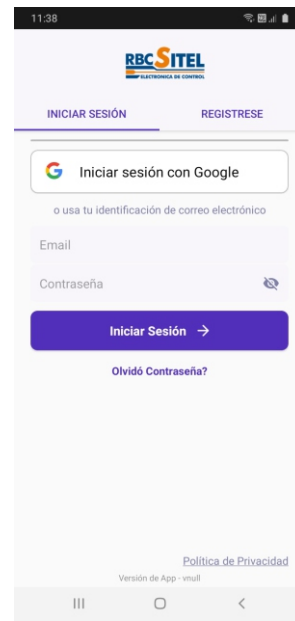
11:38

RBC SITEL
ELECTRONICA DE CONTROL

INICIAR SESIÓN

REGISTRESE

G Iniciar sesión con Google

o usa tu identificación de correo electrónico

Email

Contraseña

Iniciar Sesión →

Olvidó Contraseña?

Política de Privacidad

Versión de App - vnull